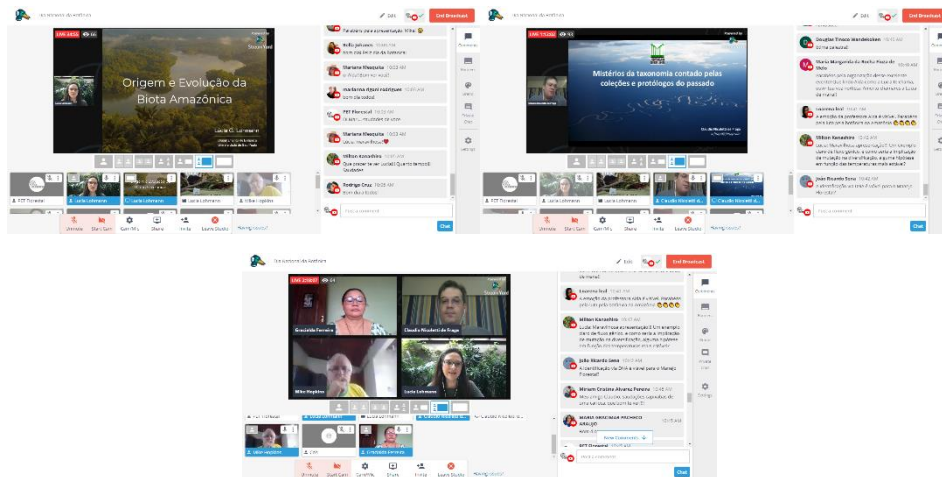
Origem e Evolução da Biota Amazônica

Lucia G. Lohmann

LIVE

End Broadcast

Edit

Unmute

Start Cam

Share

Invite

Leave Studio

Chat

Rafa Johann

Mariana Mesquita

Marianna Rijoni Rodrigues

FCT Florestal

Mariana Mesquita

Milton Kanashiro

Rodrigo Cruz

Lucia Lohmann

Aline Logidice

Mistérios da taxonomia contado pelas coleções e protólogos do passado

Douglas Trisco Wanderssem

Maria Margarida da Rocha Fiuza de Melo

Laurence Ned

Milton Kanashiro

João Ricardo Sena

Claudio Nicoletti de Fraga

Graciliela Ferreira

Claudio Nicoletti de Fraga

Mike Hopkins

Lucia Lohmann

Miriam Cristina Alvarez Pereira

MARIA ANGÉLICA PACHECO ARAÚJO

FCT Florestal

New Comments

Settings

Private Chat